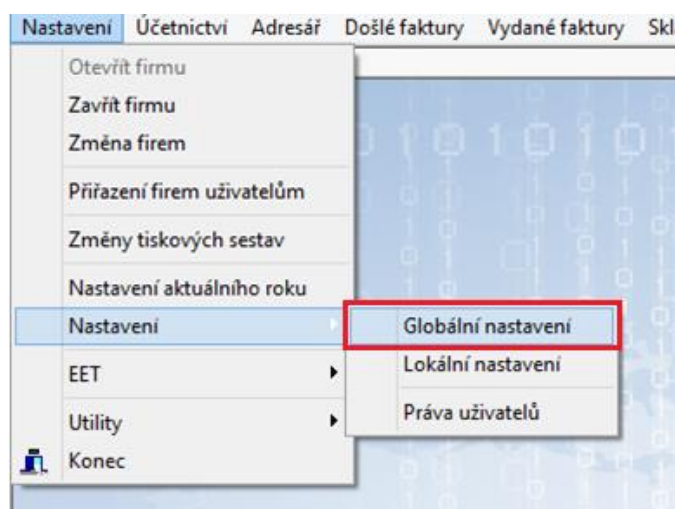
Nastavení Účetnictví Adresář Došlé faktury Vydané faktury Skl

Otevřít firmu
Zavřít firmu
Změna firem
Přiřazení firem uživatelům
Změny tiskových sestav
Nastavení aktuálního roku
Nastavení
EET
Utility
Konec

Globální nastavení
Lokální nastavení
Práva uživatelů